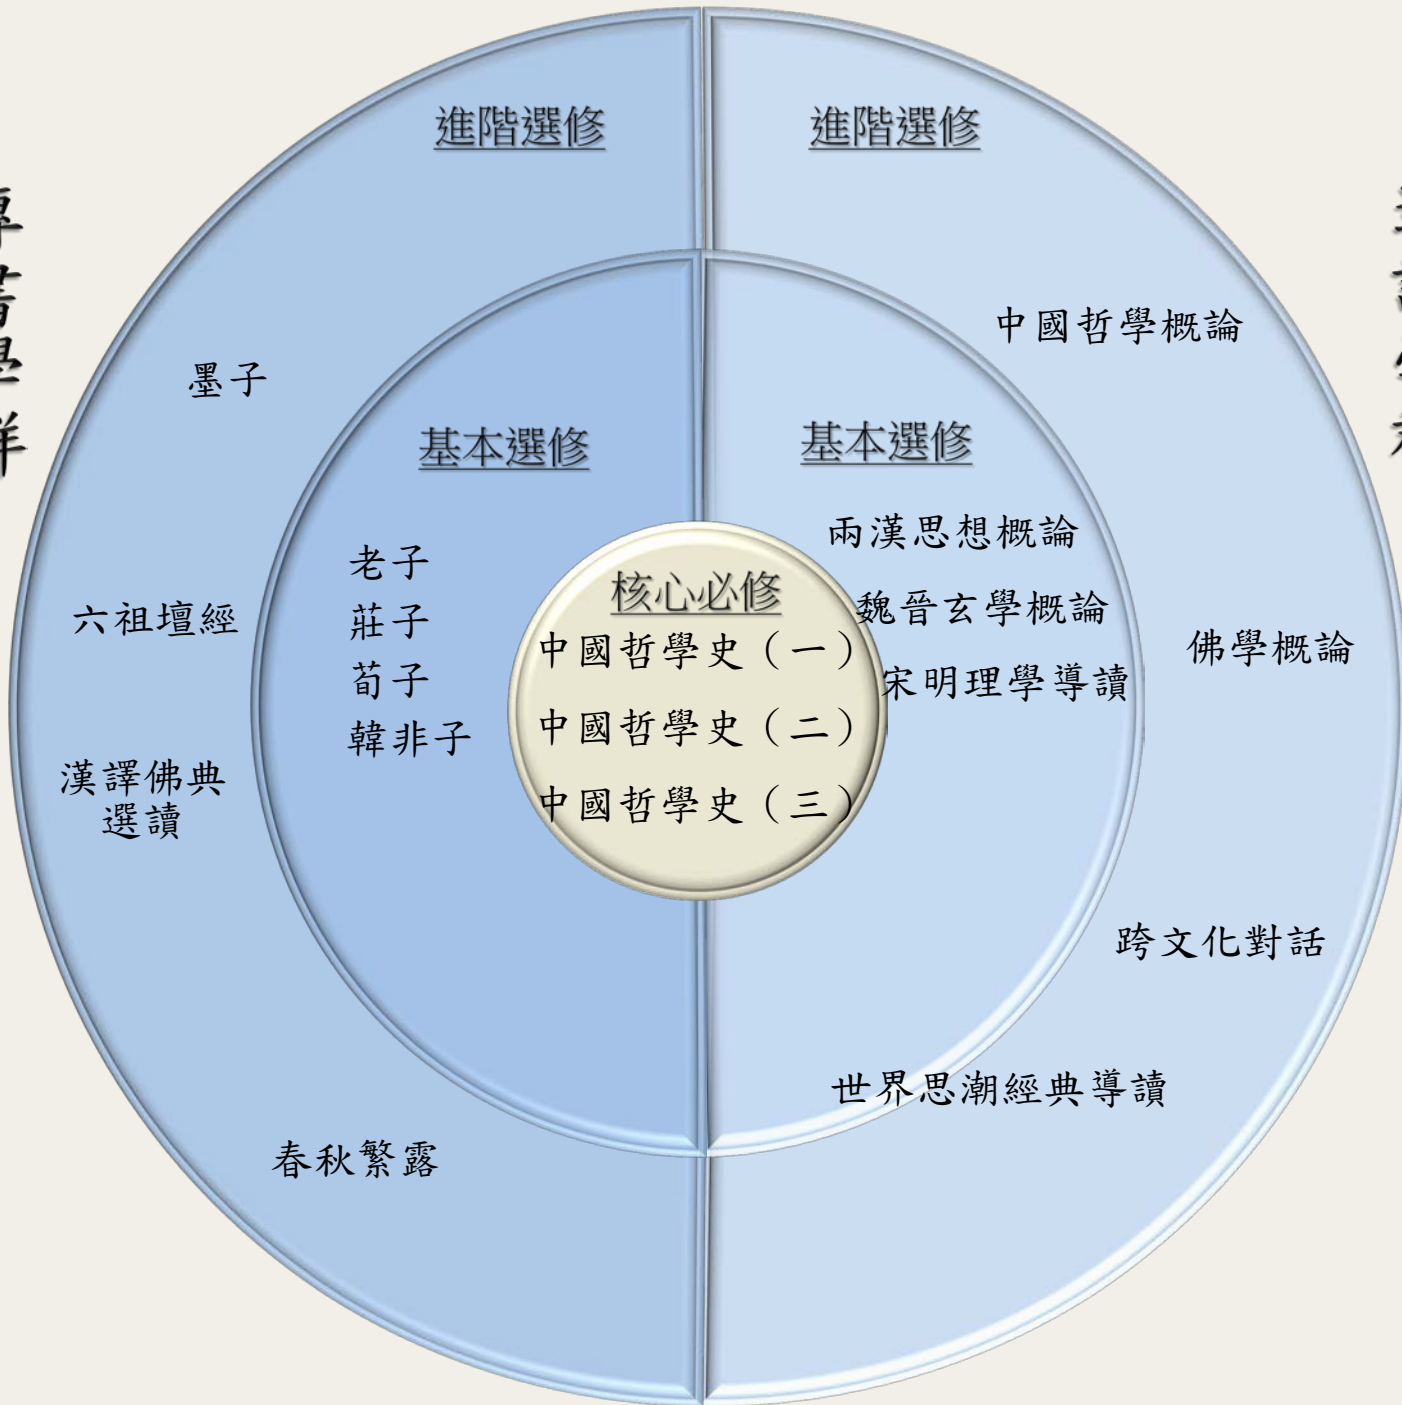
進階選修

墨子

六祖壇經

漢譯佛典選讀

春秋繁露

基本選修

老子
莊子
荀子
韓非子

進階選修

中國哲學概論

佛學概論

跨文化對話

世界思潮經典導讀

基本選修

兩漢思想概論
魏晉玄學概論
宋明理學導讀

核心必修

中國哲學史（一）
中國哲學史（二）
中國哲學史（三）

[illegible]

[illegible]